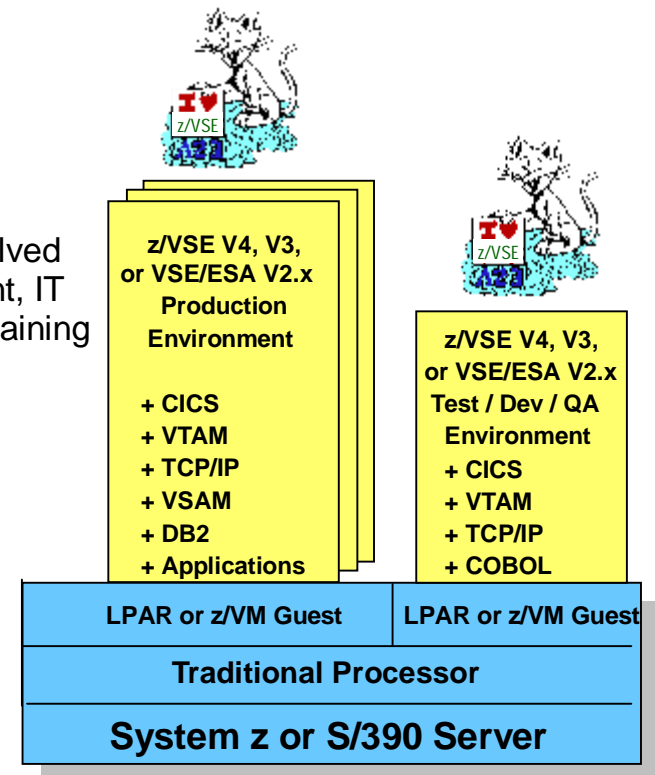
I ♥ z/VSE

lved
nt, IT
aining

z/VSE V4, V3, or VSE/ESA V2.x Production Environment

+ CICS
+ VTAM
+ TCP/IP
+ VSAM
+ DB2
+ Applications

I ♥ z/VSE

z/VSE V4, V3, or VSE/ESA V2.x Test / Dev / QA Environment

+ CICS
+ VTAM
+ TCP/IP
+ COBOL

| LPAR or z/VM Guest | LPAR or z/VM Guest |
|---|---|

Traditional Processor

System z or S/390 Server